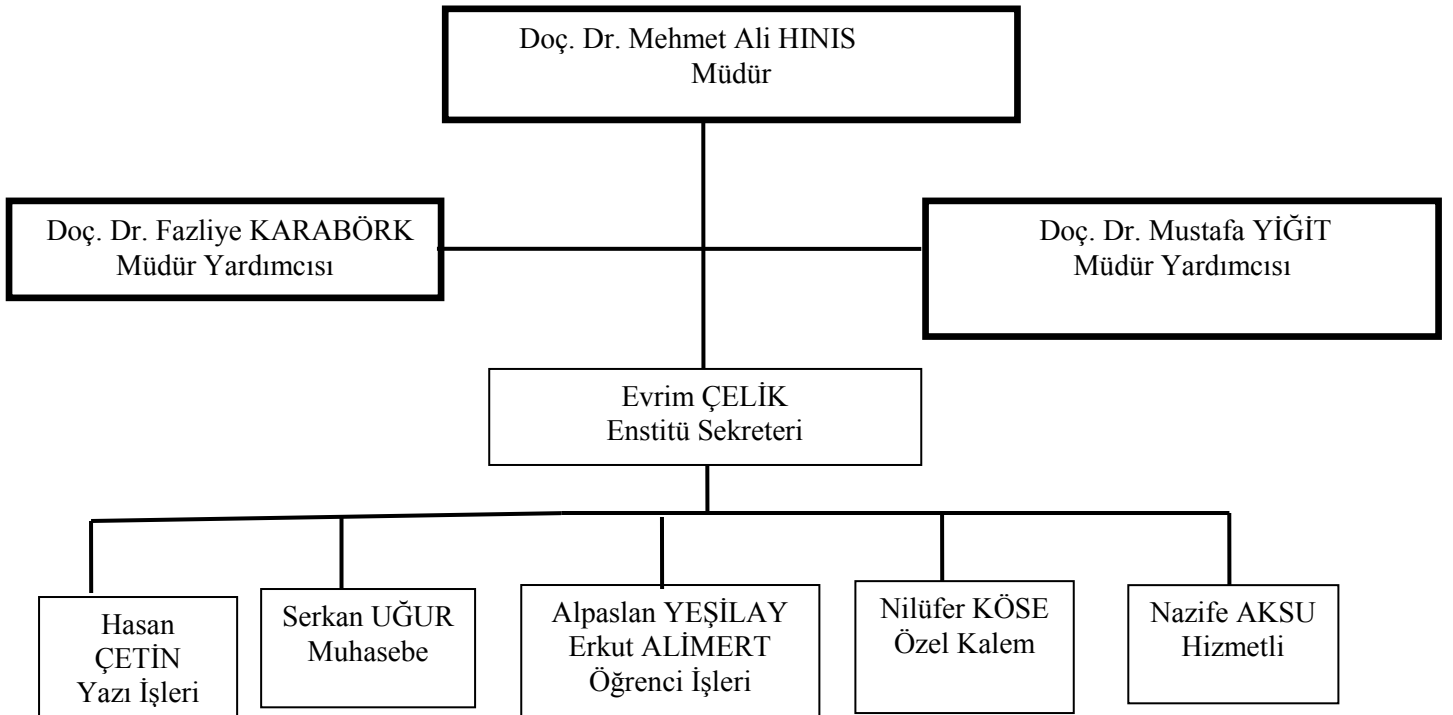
Doç. Dr. Mehmet Ali HINIS
Müdür

Doç. Dr. Fazliye KARABÖRK
Müdür Yardımcısı

Doç. Dr. Mustafa YİĞİT
Müdür Yardımcısı

Evrim ÇELİK
Enstitü Sekreteri

Hasan ÇETİN
Yazı İşleri

Serkan UĞUR
Muhasebe

Alpaslan YEŞİLAY
Erkut ALİMERT
Öğrenci İşleri

Nilüfer KÖSE
Özel Kalem

Nazife AKSU
Hizmetli